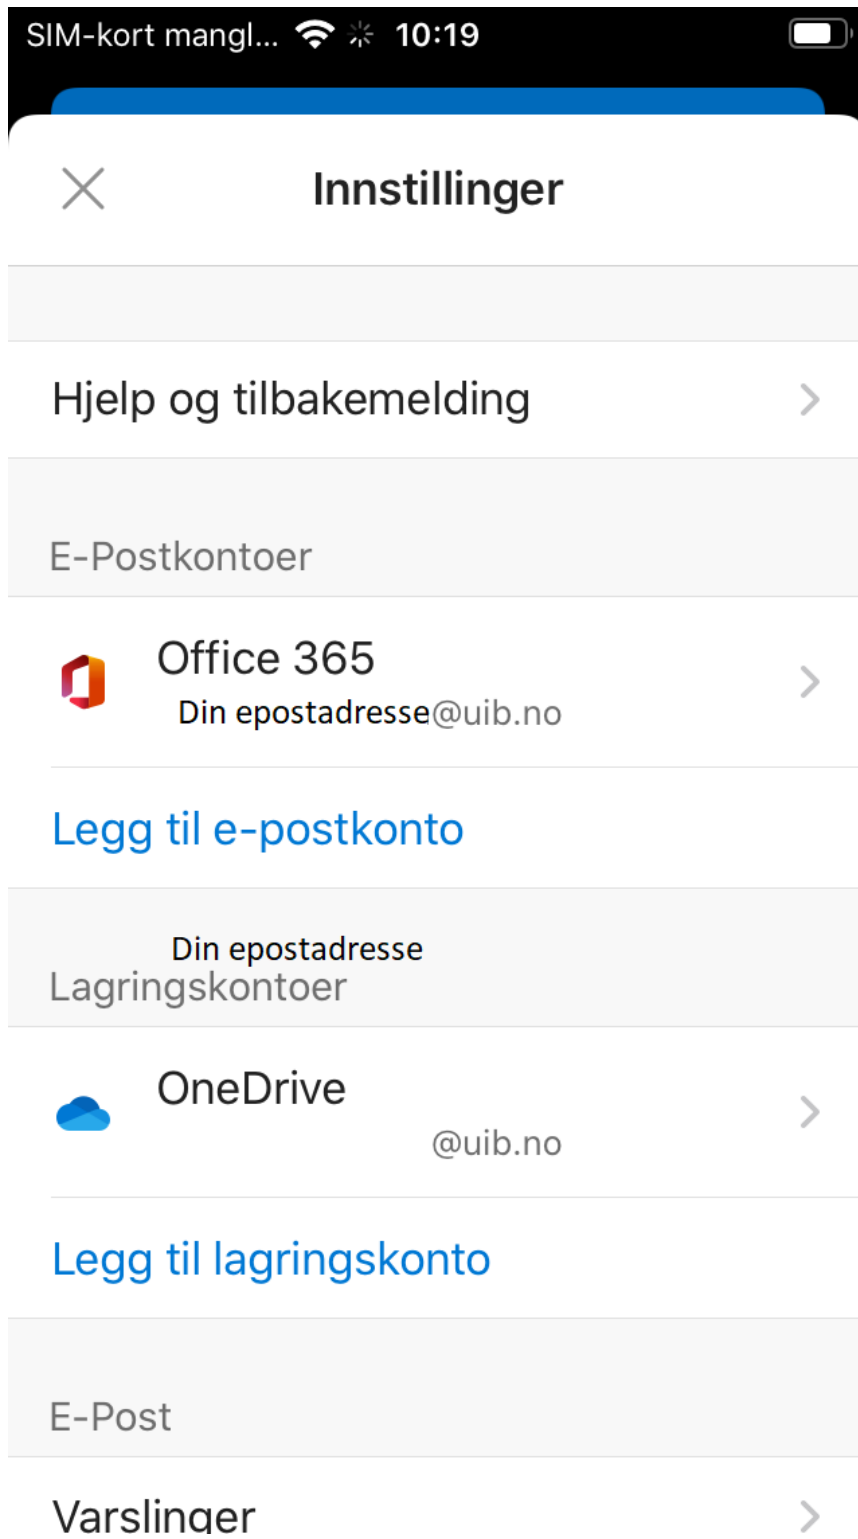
SIM-kort mangl... 10:19

Innstillinger

Hjelp og tilbakemelding

E-Postkontoer

Office 365
Din epostadresse@uib.no

Legg til e-postkonto

Din epostadresse
Lagringskontoer

OneDrive
@uib.no

Legg til lagringskonto

E-Post

Varslinger